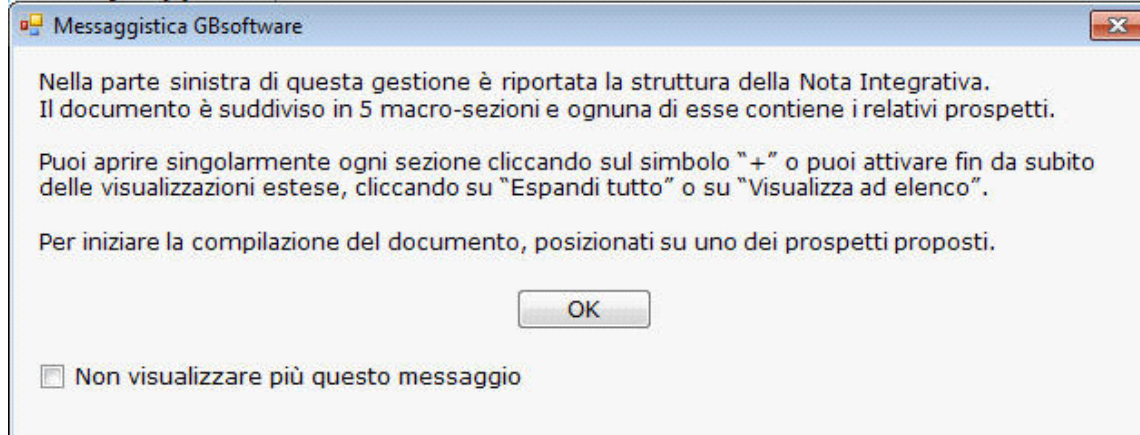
Messaggistica GBsoftware

Nella parte sinistra di questa gestione è riportata la struttura della Nota Integrativa.
Il documento è suddiviso in 5 macro-sezioni e ognuna di esse contiene i relativi prospetti.

Puoi aprire singolarmente ogni sezione cliccando sul simbolo "+" o puoi attivare fin da subito delle visualizzazioni estese, cliccando su "Espandi tutto" o su "Visualizza ad elenco".

Per iniziare la compilazione del documento, posizionati su uno dei prospetti proposti.

OK

Non visualizzare più questo messaggio